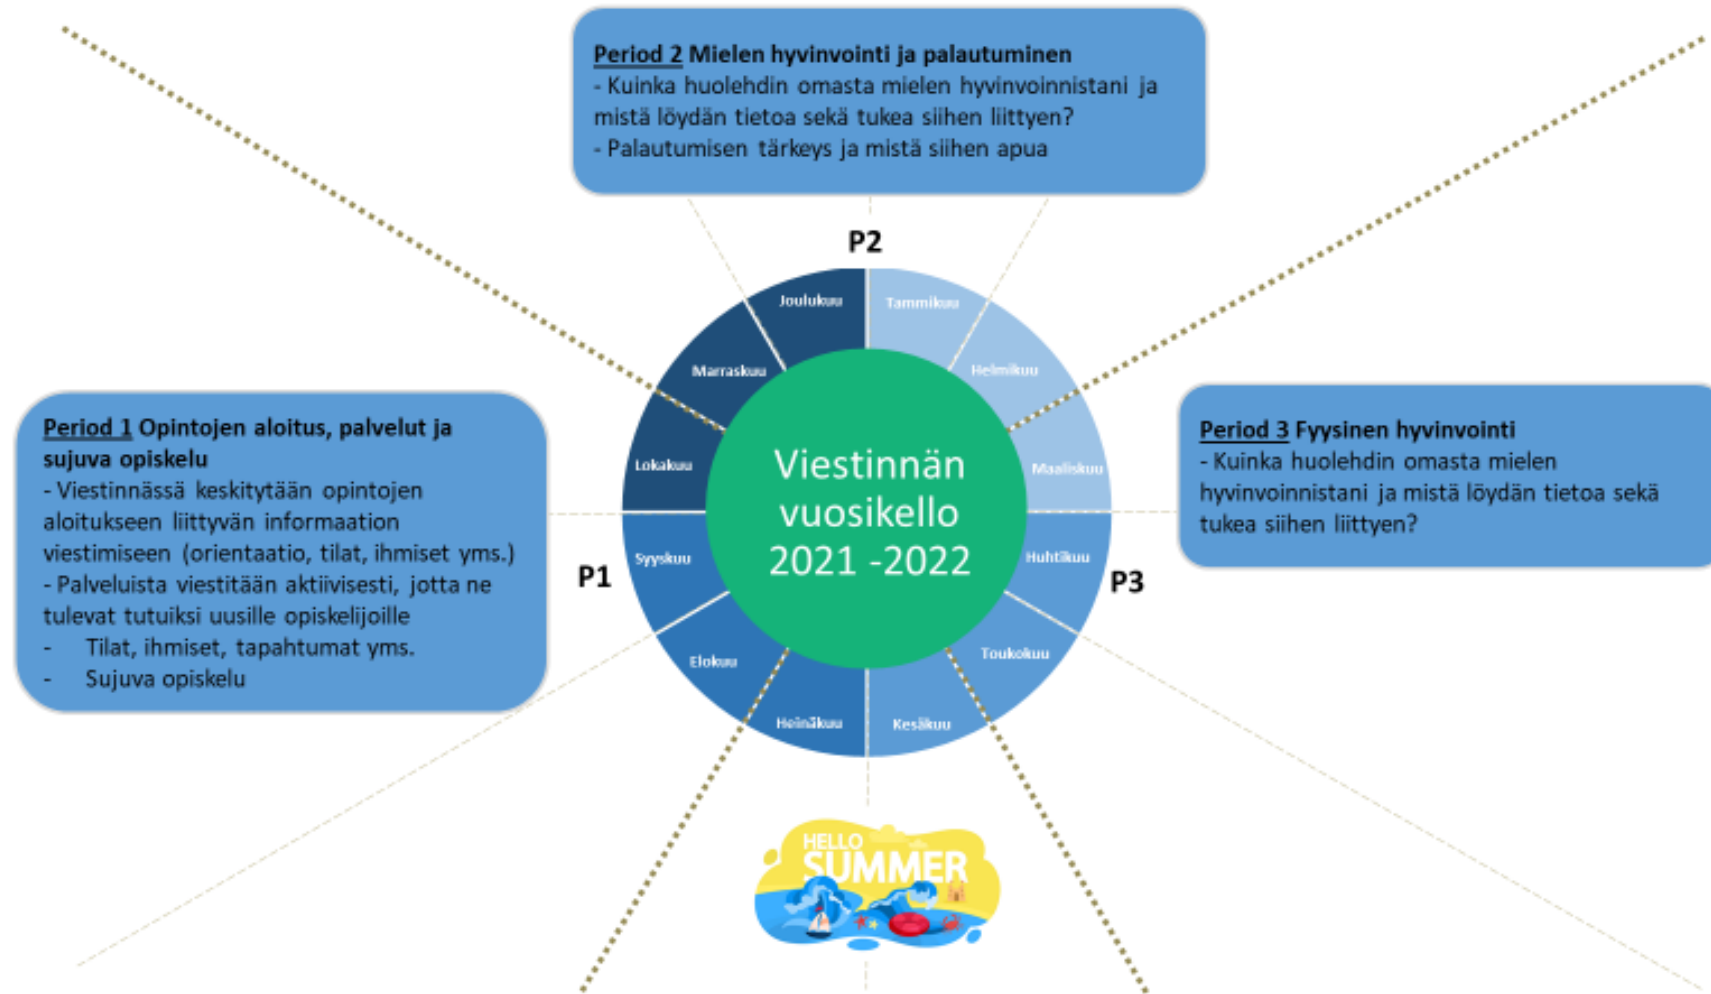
Period 2 Mielen hyvinvointi ja palautuminen
- Kuinka huolehdin omasta mielen hyvinvoinnistani ja mistä löydän tietoa sekä tukea siihen liittyen?
- Palautumisen tärkeys ja mistä siihen apua

P2

Joulukuu
Tammikuu
Helmikuu
Marraskuu
Lokakuu
Maaliskuu
Syyskuu
Huhtikuu
Elokuu
Toukokuu
Heinäkuu
Kesäkuu

Viestinnän vuosikello 2021 -2022

Period 1 Opintojen aloitus, palvelut ja sujuva opiskelu
- Viestinnässä keskitytään opintojen aloitukseen liittyvän informaation viestimiseen (orientaatio, tilat, ihmiset yms.)
- Palveluista viestitään aktiivisesti, jotta ne tulevat tutuiksi uusille opiskelijoille
- Tilat, ihmiset, tapahtumat yms.
- Sujuva opiskelu

P1

Period 3 Fyysinen hyvinvointi
- Kuinka huolehdin omasta mielen hyvinvoinnistani ja mistä löydän tietoa sekä tukea siihen liittyen?

P3

HELLO SUMMER